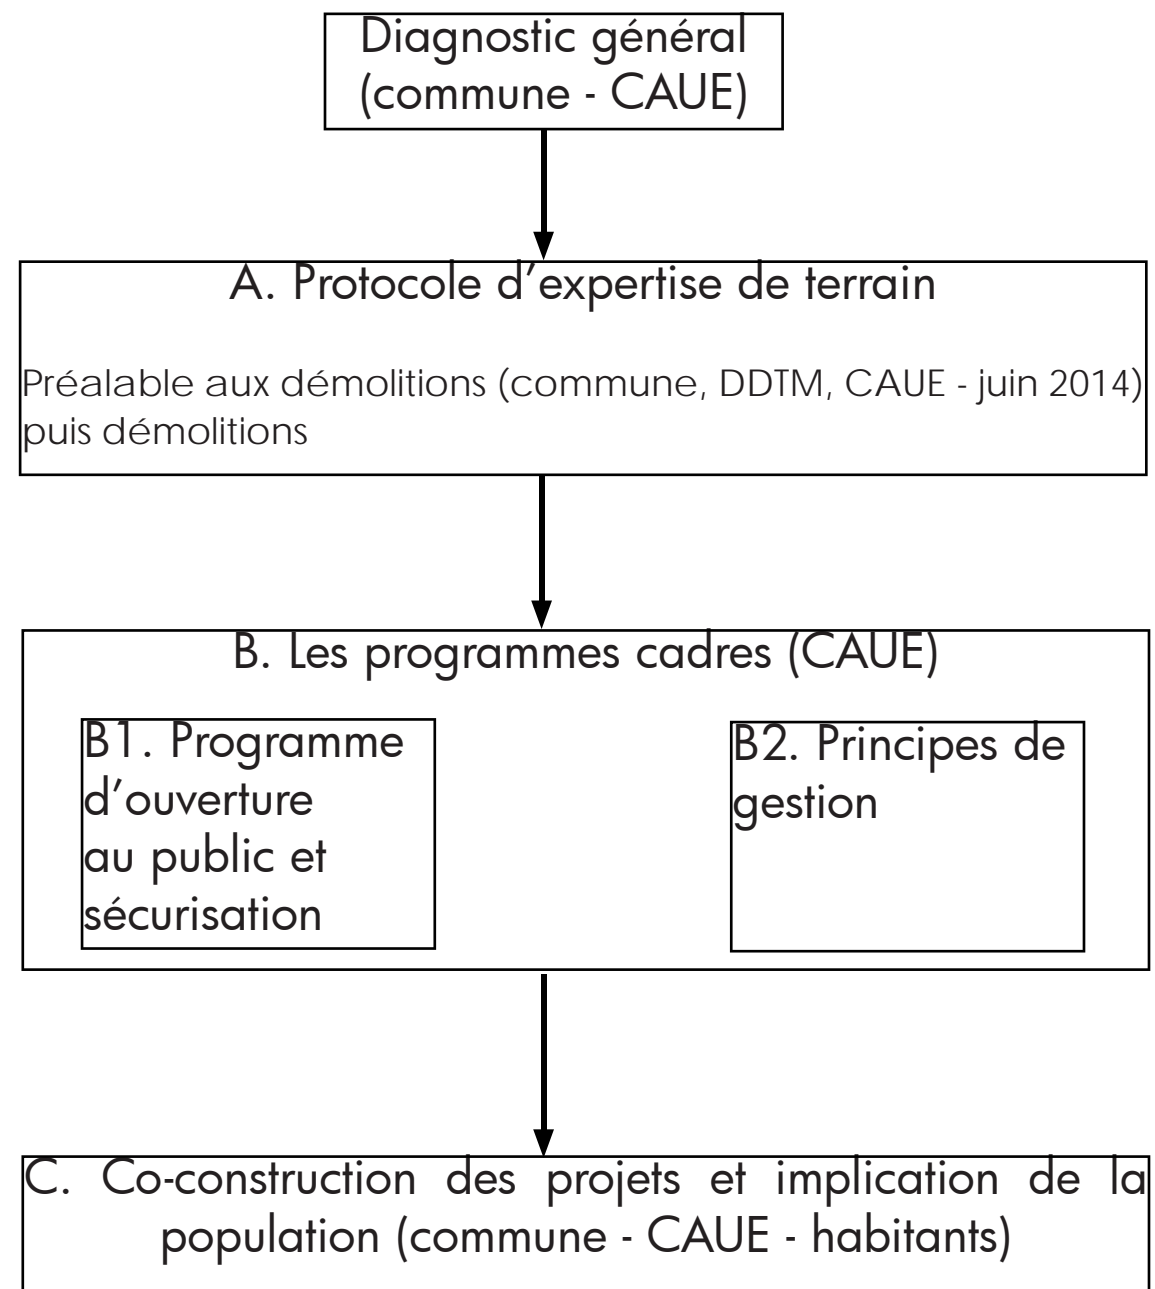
Diagnostic général
(commune - CAUE)

A. Protocole d’expertise de terrain

Préalable aux démolitions (commune, DDTM, CAUE - juin 2014) puis démolitions

B. Les programmes cadres (CAUE)

B1. Programme d’ouverture au public et sécurisation

B2. Principes de gestion

C. Co-construction des projets et implication de la population (commune - CAUE - habitants)